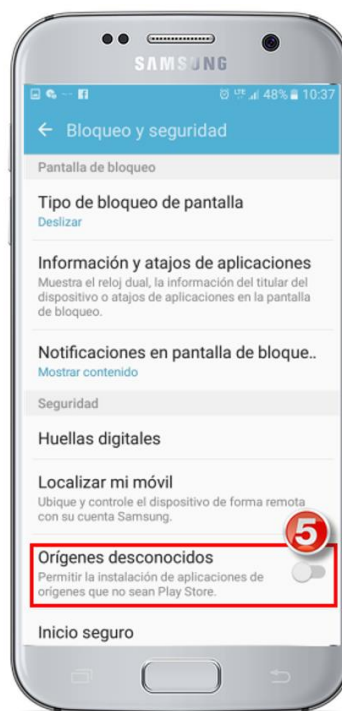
SAMSUNG

LTE 48% 10:37

← Bloqueo y seguridad

Pantalla de bloqueo

Tipo de bloqueo de pantalla
Deslizar

Información y atajos de aplicaciones
Muestra el reloj dual, la información del titular del dispositivo o atajos de aplicaciones en la pantalla de bloqueo.

Notificaciones en pantalla de bloque..
Mostrar contenido

Seguridad

Huellas digitales

Localizar mi móvil
Ubique y controle el dispositivo de forma remota con su cuenta Samsung.

5

Orígenes desconocidos
Permitir la instalación de aplicaciones de orígenes que no sean Play Store.

Inicio seguro